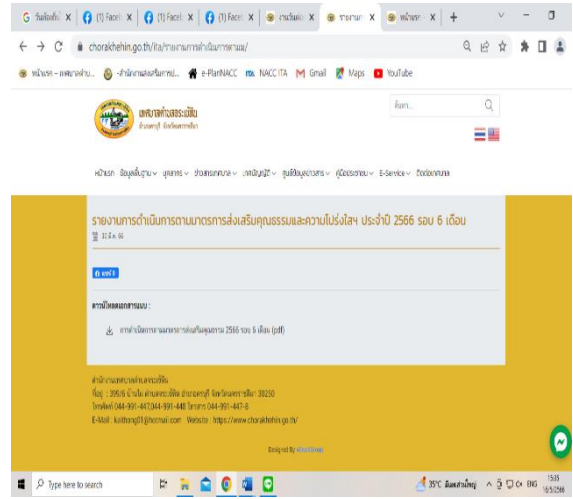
(1) Faceb | (1) Faceb | (1) Faceb | รายงานการ | หน้าแรก | +

chorakhehin.go.th/ita/รายงานการดำเนินการตามม/

หน้าแรก – เทศบาลตำบ... | e-PlanNACC | NACC ITA | Gmail | Maps | YouTube

เทศบาลตำบลจระเข้หิน

ค้นหา

หน้าแรก ข้อมูลพื้นฐาน บุคลากร ข่าวสารกิจกรรม แผนพัฒนา ศูนย์ข้อมูลข่าวสาร คู่มือประชาชน E-Service ติดต่อเทศบาล

รายงานการดำเนินการตามมาตรการส่งเสริมคุณธรรมและความโปร่งใส ประจำปี 2566 รอบ 6 เดือน

แชร์

ดาวน์โหลดเอกสารแนบ :

รายงานการดำเนินการตามมาตรการส่งเสริมคุณธรรม 2566 รอบ 6 เดือน (pdf)

สำนักงานเทศบาลตำบลจระเข้หิน
ที่อยู่ : 399/6 บ้านโนน ตำบลจระเข้หิน อำเภอครบุรี จังหวัดนครราชสีมา 30250
โทรศัพท์ 044-991-447,044-991-448 โทรสาร 044-991-447-8
E-Mail : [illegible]@hotmail.com Website : https://www.chorakhehin.go.th/

Designed By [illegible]

Type here to search

35°C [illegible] ENG 15:35 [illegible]